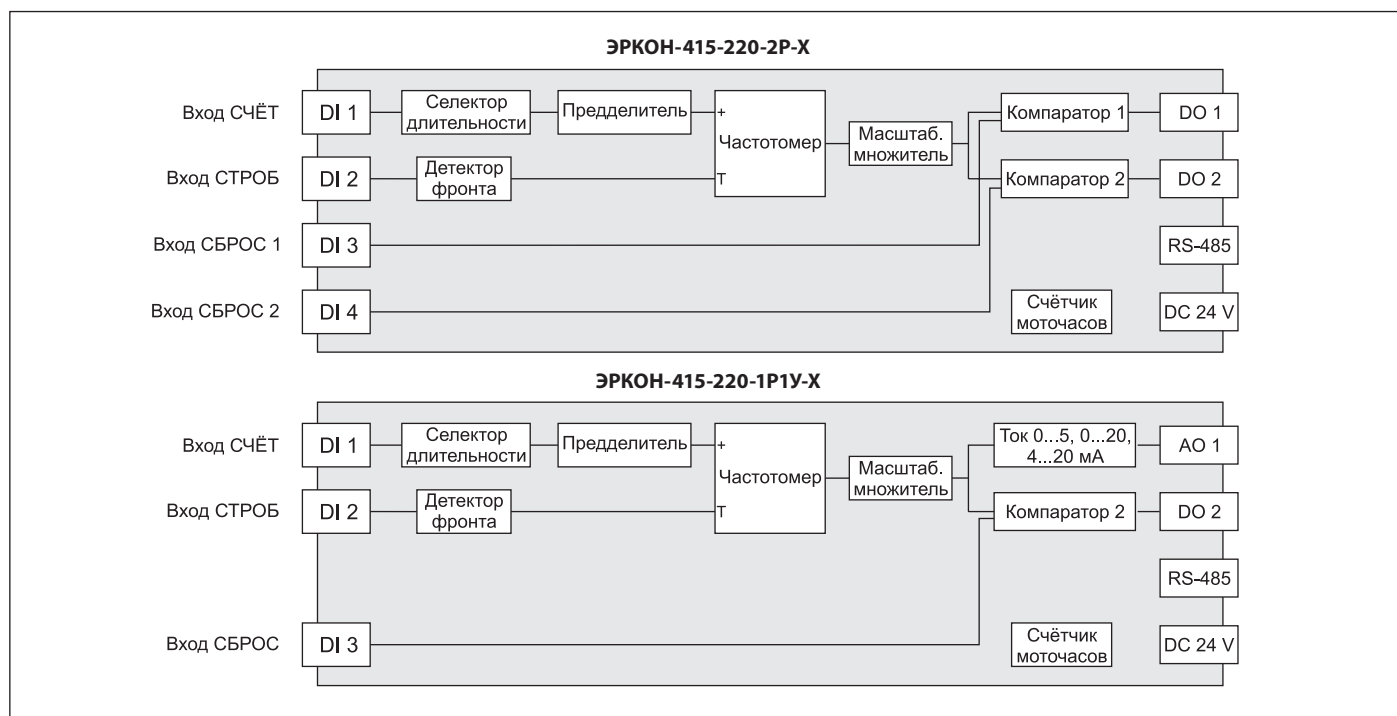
ЭРКОН-415-220-2Р-Х

Вход СЧЁТ
DI 1
Селектор длительности
Предделитель
+
Частотомер
T
Масштаб. множитель
Компаратор 1
DO 1

Вход СТРОБ
DI 2
Детектор фронта
Компаратор 2
DO 2

Вход СБРОС 1
DI 3
RS-485

Вход СБРОС 2
DI 4
Счётчик моточасов
DC 24 V

ЭРКОН-415-220-1Р1У-Х

Вход СЧЁТ
DI 1
Селектор длительности
Предделитель
+
Частотомер
T
Масштаб. множитель
Ток 0...5, 0...20, 4...20 мА
AO 1

Вход СТРОБ
DI 2
Детектор фронта
Компаратор 2
DO 2

RS-485

Вход СБРОС
DI 3
Счётчик моточасов
DC 24 V